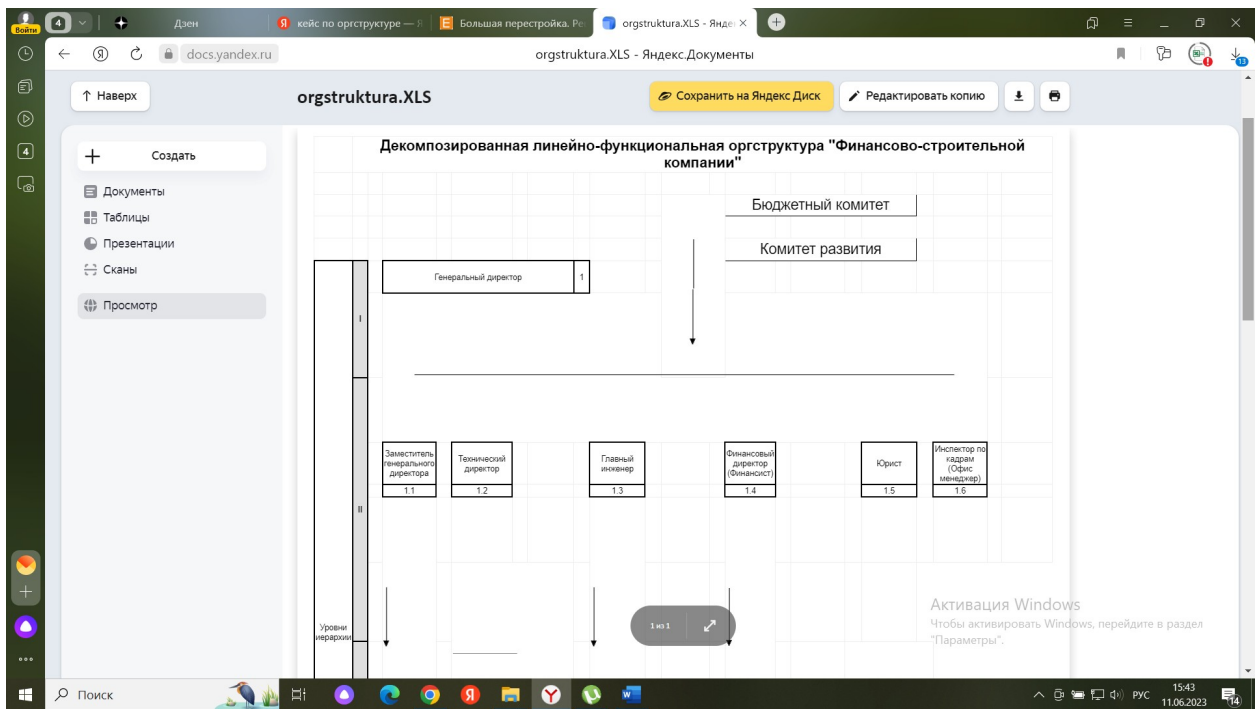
Войти 4 Дзен кейс по оргструктуре — Я Большая перестройка. Ре orgstruktura.XLS - Янде ×

docs.yandex.ru orgstruktura.XLS - Яндекс.Документы

↑ Наверх orgstruktura.XLS Сохранить на Яндекс Диск Редактировать копию

Создать
Документы
Таблицы
Презентации
Сканы
Просмотр

Декомпозированная линейно-функциональная оргструктура "Финансово-строительной компании"

Бюджетный комитет

Комитет развития

Генеральный директор 1

I

Заместитель генерального директора 1.1

Технический директор 1.2

Главный инженер 1.3

Финансовый директор (Финансист) 1.4

Юрист 1.5

Инспектор по кадрам (Офис менеджер) 1.6

II

Уровни иерархии

1 из 1

Активация Windows
Чтобы активировать Windows, перейдите в раздел "Параметры".

Поиск

РУС 15:43 11.06.2023 14